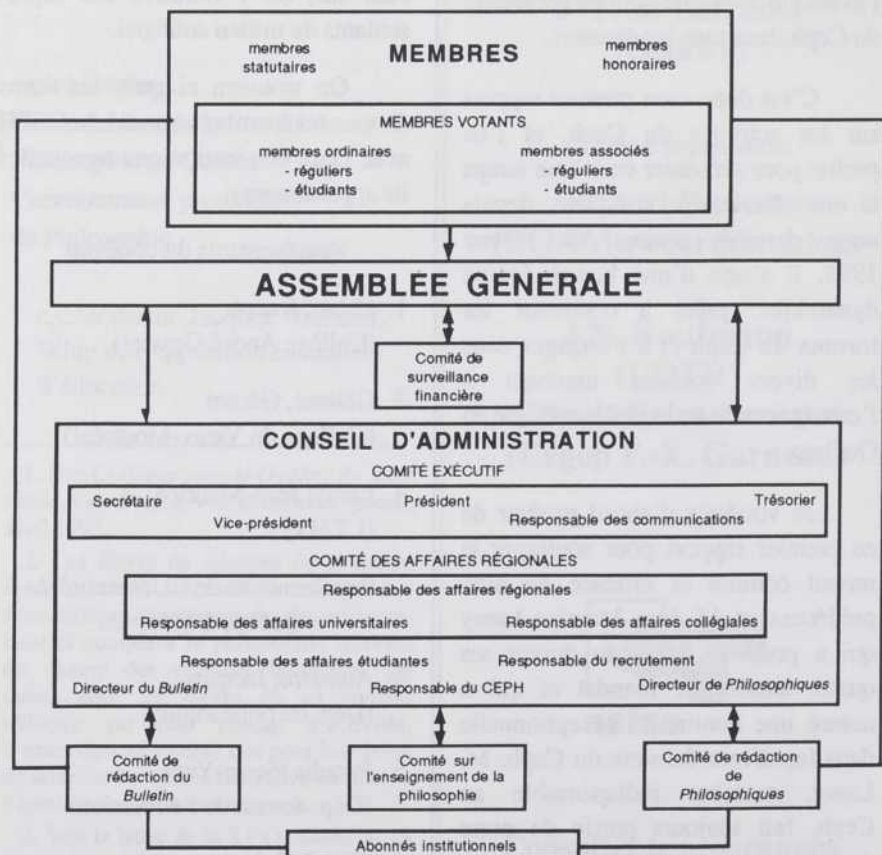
membres statutaires

MEMBRES

membres honoraires

MEMBRES VOTANTS

membres ordinaires
- réguliers
- étudiants

membres associés
- réguliers
- étudiants

ASSEMBLEE GENERALE

Comité de surveillance financière

CONSEIL D'ADMINISTRATION

COMITÉ EXÉCUTIF

Secrétaire

Président

Trésorier

Vice-président

Responsable des communications

COMITÉ DES AFFAIRES RÉGIONALES

Responsable des affaires régionales

Responsable des affaires universitaires

Responsable des affaires collégiales

Responsable des affaires étudiantes

Responsable du recrutement

Directeur du *Bulletin*

Responsable du CEPH

Directeur de *Philosophiques*

Comité de rédaction du *Bulletin*

Comité sur l'enseignement de la philosophie

Comité de rédaction de *Philosophiques*

Abonnés institutionnels